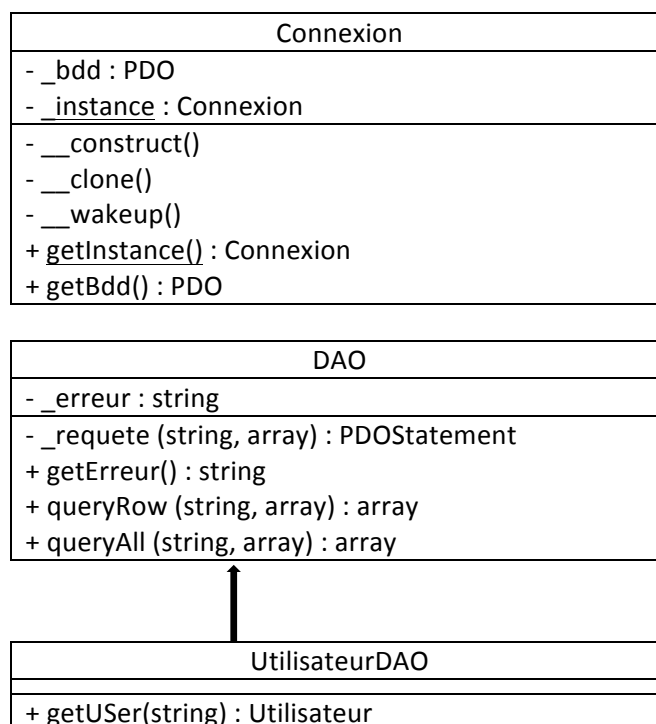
Connexion

- _bdd : PDO
- _instance : Connexion

- __construct()
- __clone()
- __wakeup()
+ getInstance() : Connexion
+ getBdd() : PDO

DAO

- _erreur : string

- _requete (string, array) : PDOStatement
+ getErreur() : string
+ queryRow (string, array) : array
+ queryAll (string, array) : array

UtilisateurDAO

+ getUSer(string) : Utilisateur